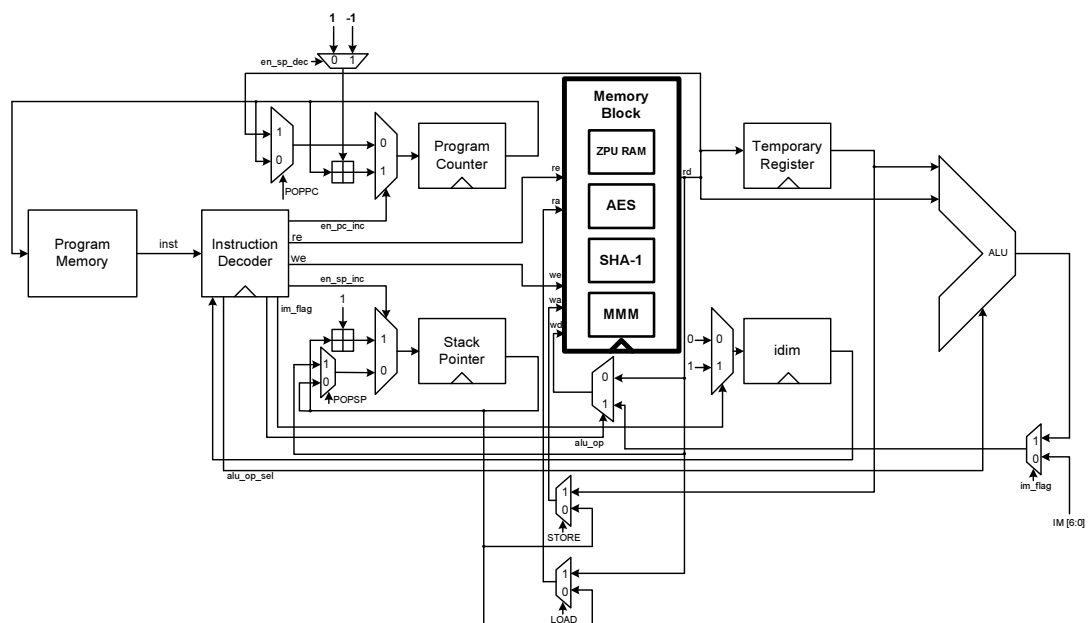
1 -1

en_sp_dec

0 1

1
0
POPPC

0
1

Program Counter

Memory Block

ZPU RAM

AES

SHA-1

MMM

re
ra
we
wa
wd
rd

Temporary Register

ALU

Program Memory

inst

Instruction Decoder

en_pc_inc
re
we
en_sp_inc
im_flag

1

1
0

1
0
POPSP

Stack Pointer

0
1

0 0
1 1

idim

alu_op

alu_op_sel

1
0
im_flag

IM [6:0]

1
0
STORE

1
0
LOAD